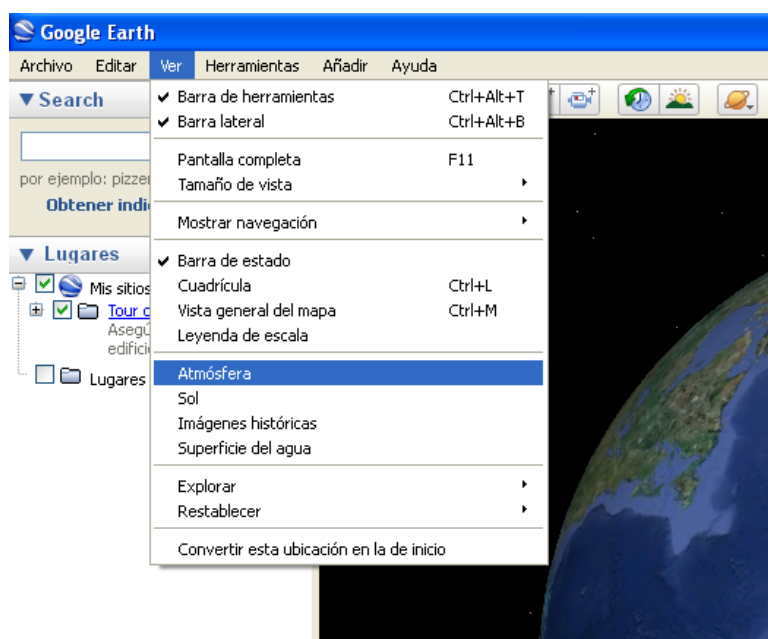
Google Earth

Archivo Editar Ver Herramientas Añadir Ayuda

▼Search

por ejemplo: pizzer

Obtener indic

▼ Lugares

Mis sitios

Tour d

Asegú

edifici

Lugares

✔ Barra de herramientas Ctrl+Alt+T
✔ Barra lateral Ctrl+Alt+B

Pantalla completa F11
Tamaño de vista

Mostrar navegación

✔ Barra de estado
Cuadrícula Ctrl+L
Vista general del mapa Ctrl+M
Leyenda de escala

Atmósfera
Sol
Imágenes históricas
Superficie del agua

Explorar
Restablecer

Convertir esta ubicación en la de inicio